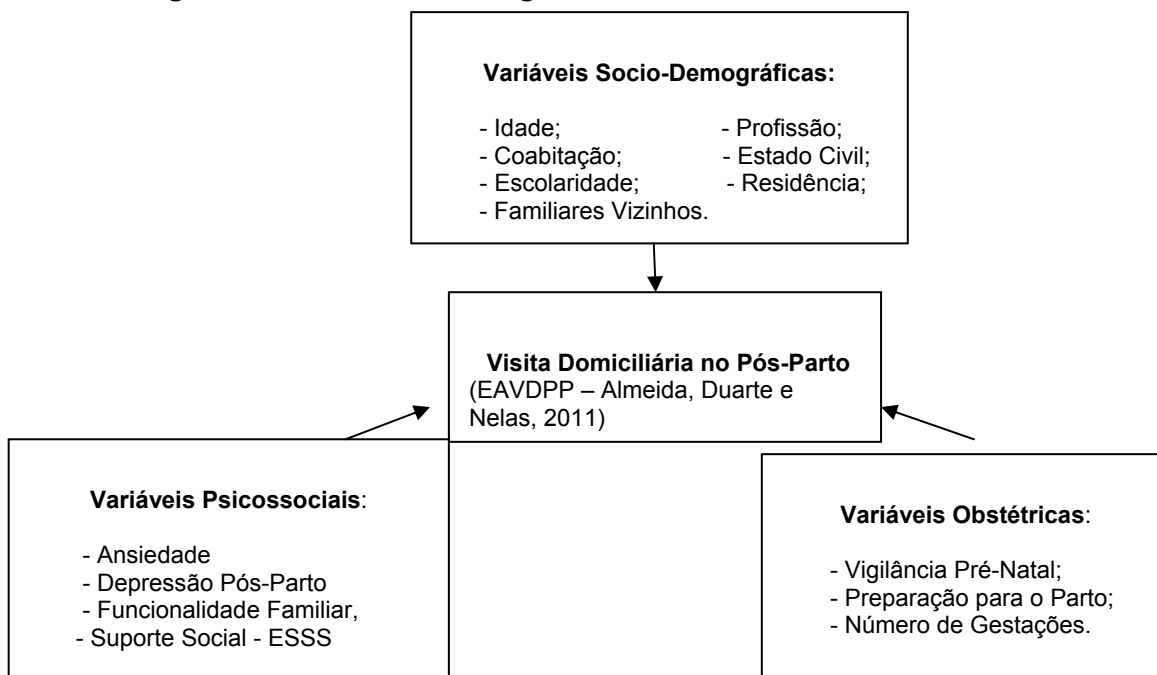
Variáveis Socio-Demográficas:

- Idade;
- Profissão;
- Coabitação;
- Estado Civil;
- Escolaridade;
- Residência;
- Familiares Vizinhos.

Visita Domiciliária no Pós-Parto
(EAVDPP – Almeida, Duarte e Nelas, 2011)

Variáveis Psicossociais:

- Ansiedade
- Depressão Pós-Parto
- Funcionalidade Familiar,
- Suporte Social - ESSS

Variáveis Obstétricas:

- Vigilância Pré-Natal;
- Preparação para o Parto;
- Número de Gestações.